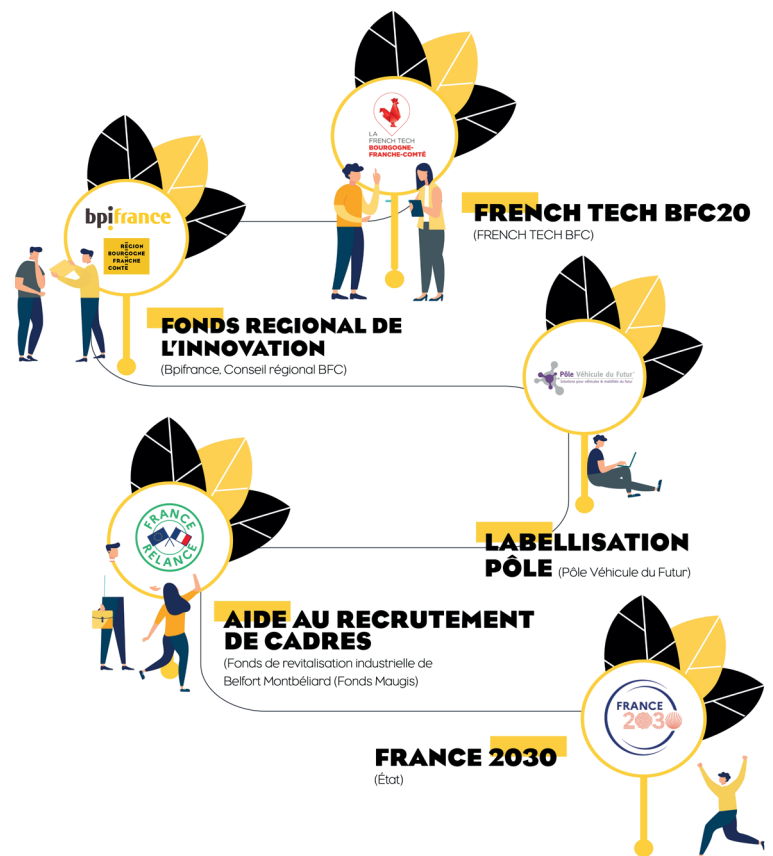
LA FRENCH TECH BOURGOGNE-FRANCHE-COMTÉ

FRENCH TECH BFC20
(FRENCH TECH BFC)

bpifrance

RÉGION BOURGOGNE FRANCHE COMTÉ

FONDS REGIONAL DE L'INNOVATION
(Bpifrance, Conseil régional BFC)

Pôle Véhicule du Futur
Solutions pour véhicules & mobilités du futur

LABELLISATION PÔLE (Pôle Véhicule du Futur)

FRANCE RELANCE

AIDE AU RECRUTEMENT DE CADRES
(Fonds de revitalisation industrielle de Belfort Montbéliard (Fonds Maugis)

FRANCE 2030

FRANCE 2030
(État)